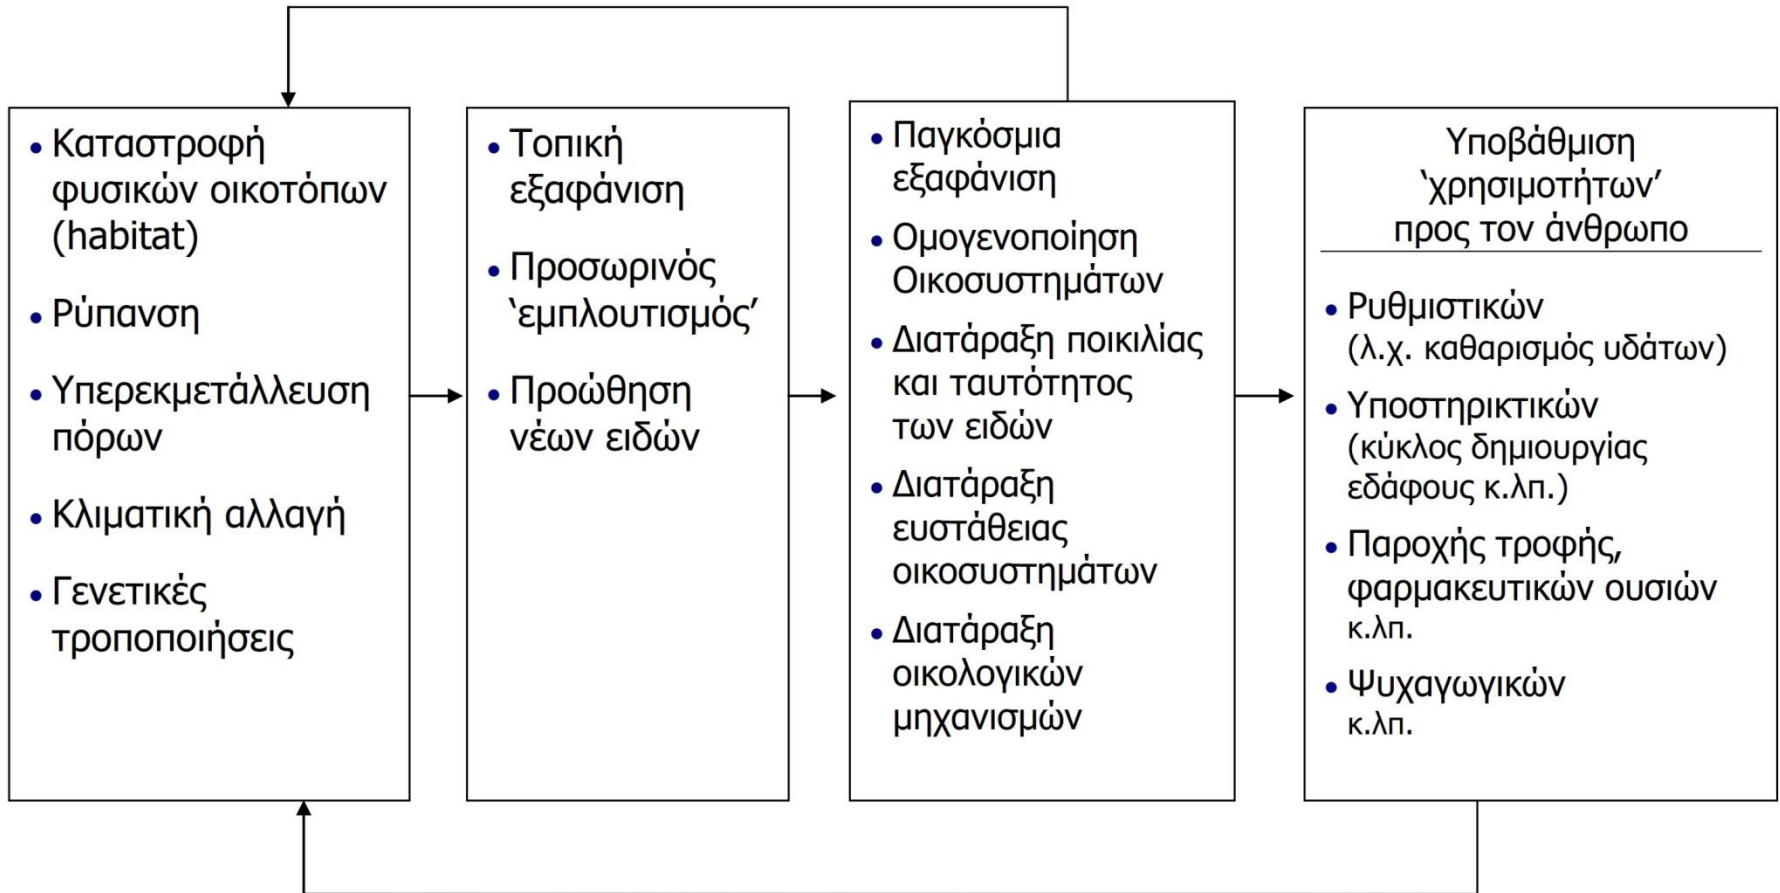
• Καταστροφή φυσικών οικοτόπων (habitat)

• Ρύπανση

• Υπερεκμετάλλευση πόρων

• Κλιματική αλλαγή

• Γενετικές τροποποιήσεις

• Τοπική εξαφάνιση

• Προσωρινός ‘εμπλουτισμός’

• Προώθηση νέων ειδών

• Παγκόσμια εξαφάνιση

• Ομογενοποίηση Οικοσυστημάτων

• Διατάραξη ποικιλίας και ταυτότητος των ειδών

• Διατάραξη ευστάθειας οικοσυστημάτων

• Διατάραξη οικολογικών μηχανισμών

Υποβάθμιση ‘χρησιμοτήτων’ προς τον άνθρωπο

• Ρυθμιστικών (λ.χ. καθαρισμός υδάτων)

• Υποστηρικτικών (κύκλος δημιουργίας εδάφους κ.λπ.)

• Παροχής τροφής, φαρμακευτικών ουσιών κ.λπ.

• Ψυχαγωγικών κ.λπ.